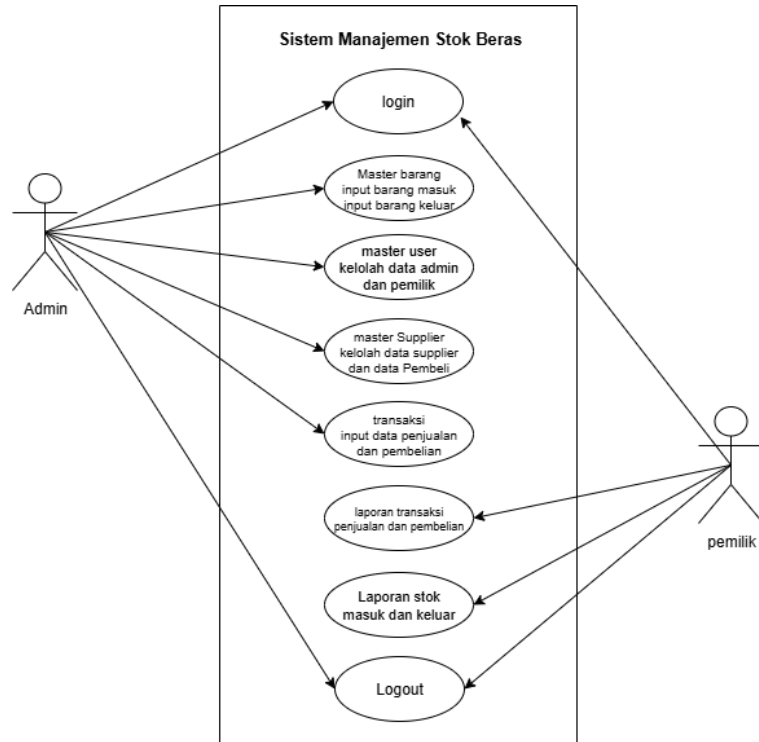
Sistem Manajemen Stok Beras

login

Master barang
input barang masuk
input barang keluar

master user
kelolah data admin
dan pemilik

master Supplier
kelolah data supplier
dan data Pembeli

transaksi
input data penjualan
dan pembelian

laporan transaksi
penjualan dan pembelian

Laporan stok
masuk dan keluar

Logout

Admin

pemilik